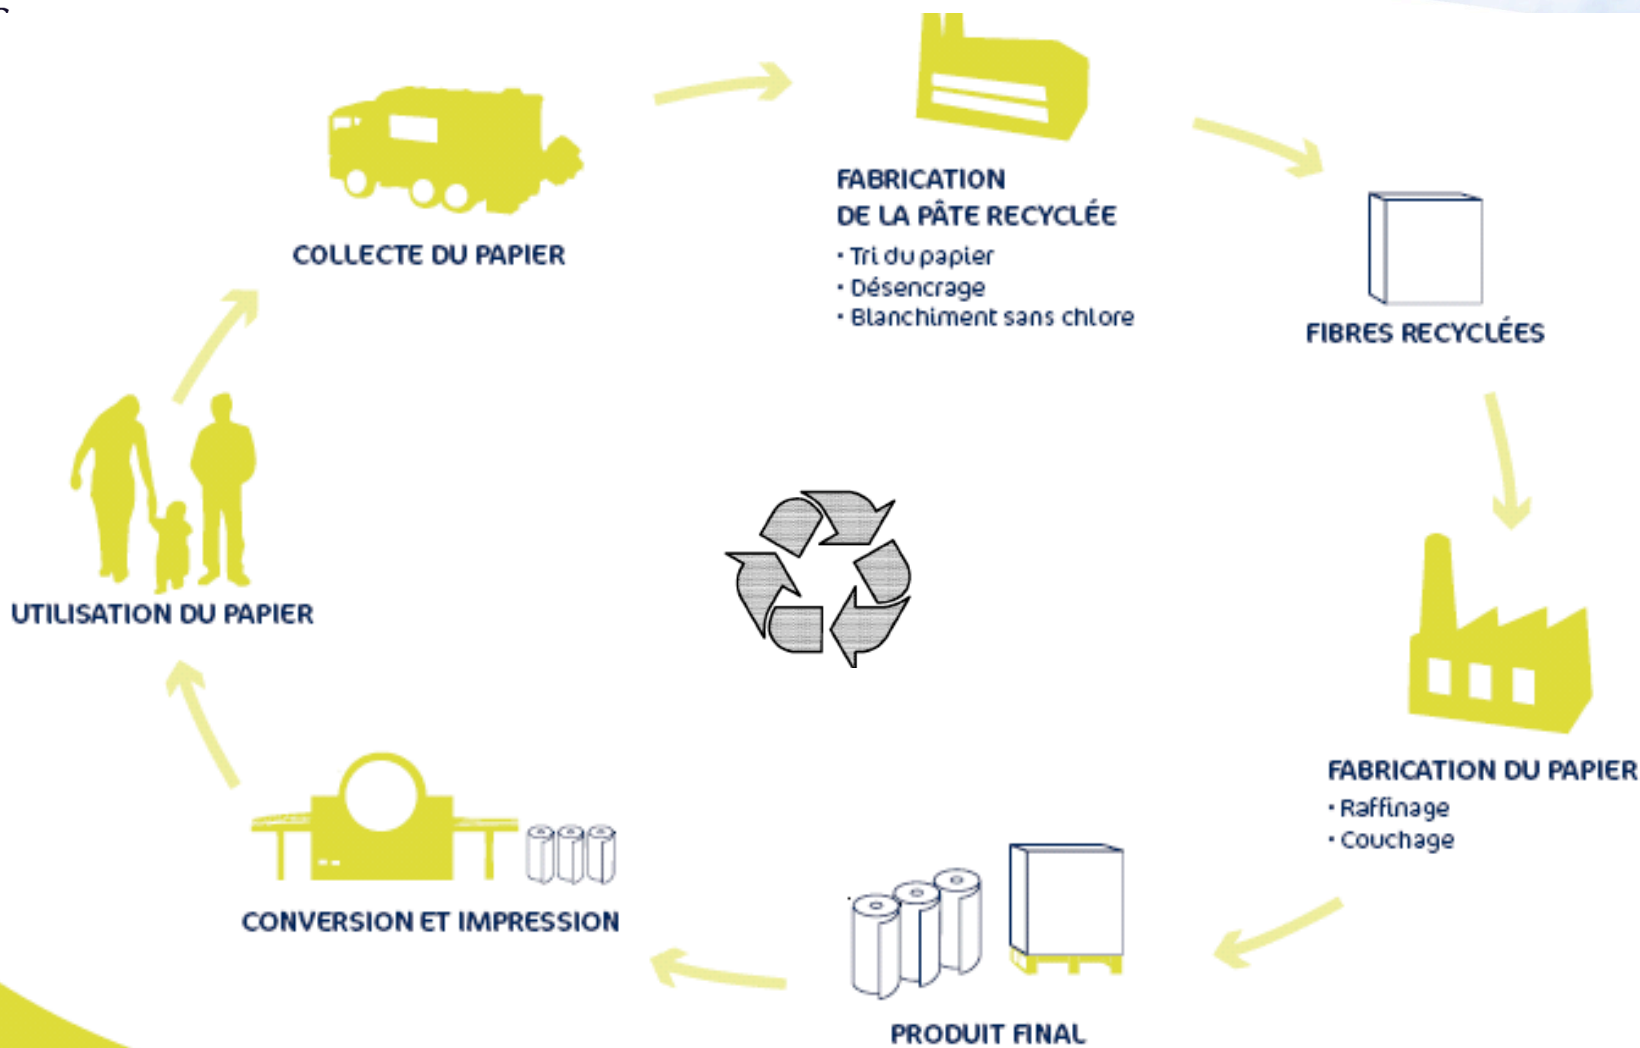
COLLECTE DU PAPIER

FABRICATION
DE LA PÂTE RECYCLÉE
• Tri du papier
• Désencrage
• Blanchiment sans chlore

FIBRES RECYCLÉES

FABRICATION DU PAPIER
• Raffinage
• Couchage

PRODUIT FINAL

CONVERSION ET IMPRESSION

UTILISATION DU PAPIER